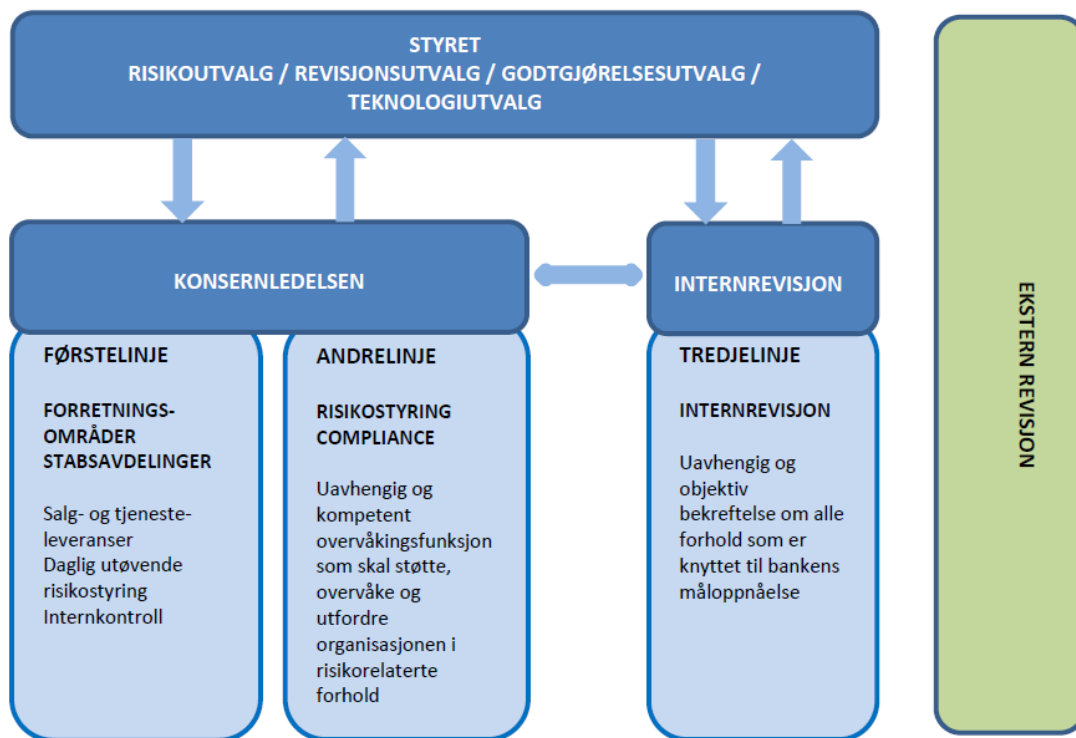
STYRET
RISIKOUTVALG / REVISJONSUTVALG / GODTGJØRELSESUTVALG / TEKNOLOGIUTVALG

KONSERNLEDELSEN

INTERNREVISJON

FØRSTELINJE

FORRETNINGS-OMRÅDER
STABSAVDELINGER

Salg- og tjeneste-leveranser
Daglig utøvende risikostyring
Internkontroll

ANDRELINJE

RISIKOSTYRING
COMPLIANCE

Uavhengig og kompetent overvåkingsfunksjon som skal støtte, overvåke og utfordre organisasjonen i risikorelaterte forhold

TREDJELINJE

INTERNREVISJON

Uavhengig og objektiv bekreftelse om alle forhold som er knyttet til bankens måloppnåelse

EKSTERN REVISJON